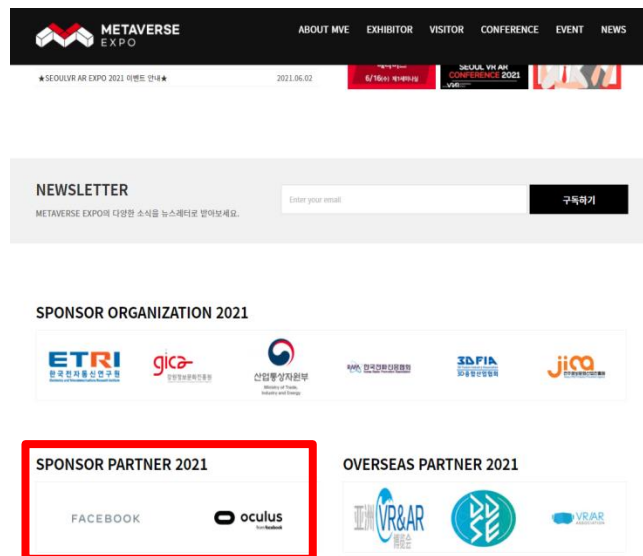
METAVERSE EXPO

ABOUT MVE EXHIBITOR VISITOR CONFERENCE EVENT NEWS

★SEOULVR AR EXPO 2021 이벤트 안내★ 2021.06.02

6/16(수) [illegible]

SEOUL VR AR CONFERENCE 2021

NEWSLETTER

METAVERSE EXPO의 다양한 소식을 뉴스레터로 받아보세요.

Enter your email

구독하기

SPONSOR ORGANIZATION 2021

ETRI 한국전자통신연구원

gica 경기콘텐츠진흥원

산업통상자원부 Ministry of Trade, Industry and Energy

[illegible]

3DFIA 3D융합산업협회

jica

SPONSOR PARTNER 2021

FACEBOOK

oculus from facebook

OVERSEAS PARTNER 2021

亚洲VR&AR联盟

VR/AR ASSOCIATION